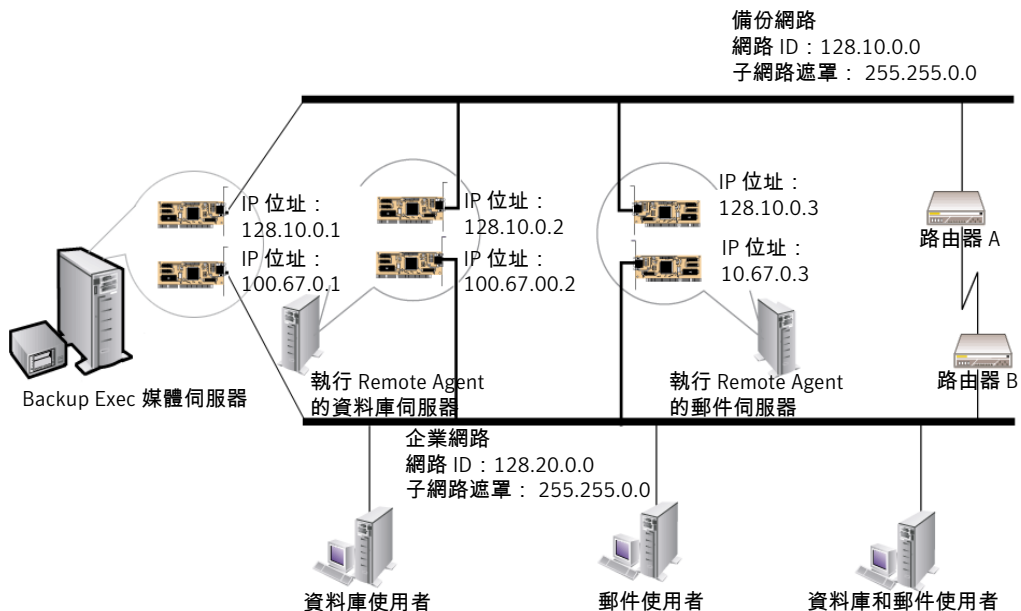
備份網路
網路 ID：128.10.0.0
子網路遮罩： 255.255.0.0

IP 位址：
128.10.0.1
IP 位址：
100.67.0.1

IP 位址：
128.10.0.2
IP 位址：
100.67.00.2

IP 位址：
128.10.0.3
IP 位址：
10.67.0.3

路由器 A

路由器 B

Backup Exec 媒體伺服器

執行 Remote Agent
的資料庫伺服器

執行 Remote Agent
的郵件伺服器

企業網路
網路 ID：128.20.0.0
子網路遮罩： 255.255.0.0

資料庫使用者

郵件使用者

資料庫和郵件使用者